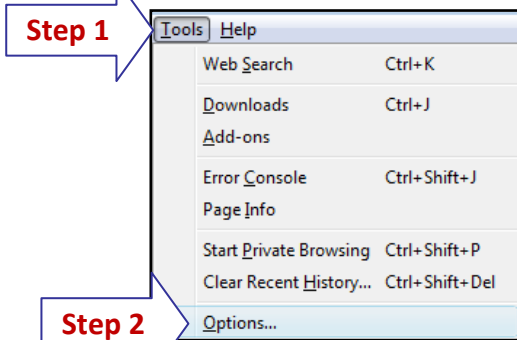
Step 1

Tools Help

Web Search Ctrl+K

Downloads Ctrl+J

Add-ons

Error Console Ctrl+Shift+J

Page Info

Start Private Browsing Ctrl+Shift+P

Clear Recent History... Ctrl+Shift+Del

Step 2

Options...